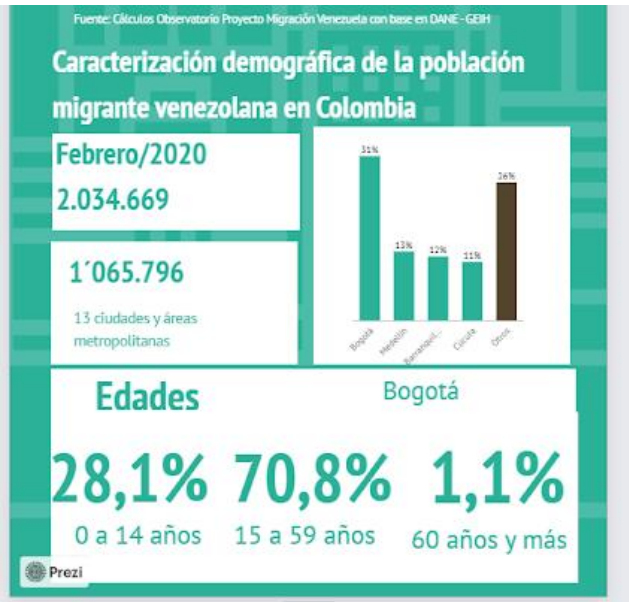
Fuente: Cálculos Observatorio Proyecto Migración Venezuela con base en DANE - GEIH

Caracterización demográfica de la población migrante venezolana en Colombia

Febrero/2020
2.034.669

1´065.796
13 ciudades y áreas metropolitanas

| Bogotá | Medellín | Barranquil... | Cúcuta | Otros |
|---|---|---|---|---|
| 31% | 13% | 12% | 11% | 26% |

Edades

Bogotá

28,1%
0 a 14 años

70,8%
15 a 59 años

1,1%
60 años y más

Prezi